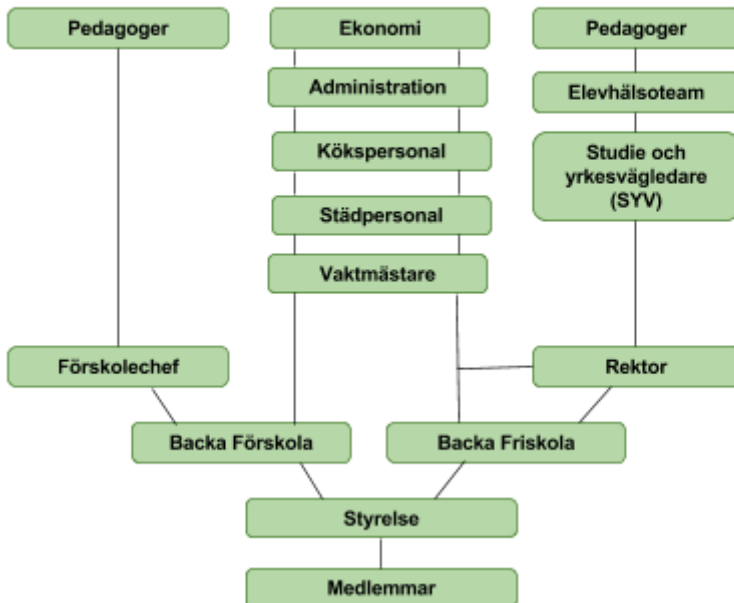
Pedagoger

Ekonomi

Pedagoger

Administration

Elevhälsoteam

Kökspersonal

Studie och yrkesvägledare (SYV)

Städpersonal

Vaktmästare

Förskolechef

Rektor

Backa Förskola

Backa Friskola

Styrelse

Medlemmar